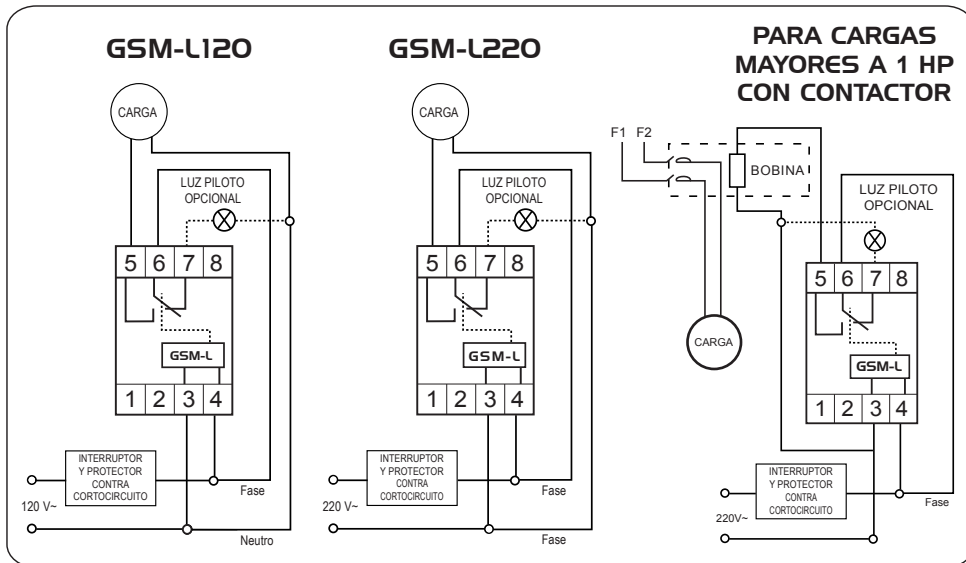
GSM-L120

CARGA

LUZ PILOTO OPCIONAL

5 6 7 8

GSM-L

1 2 3 4

INTERRUPTOR Y PROTECTOR CONTRA CORTOCIRCUITO

120 V~

Fase

Neutro

GSM-L220

CARGA

LUZ PILOTO OPCIONAL

5 6 7 8

GSM-L

1 2 3 4

INTERRUPTOR Y PROTECTOR CONTRA CORTOCIRCUITO

220 V~

Fase

Fase

PARA CARGAS MAYORES A 1 HP CON CONTACTOR

F1 F2

BOBINA

LUZ PILOTO OPCIONAL

CARGA

5 6 7 8

GSM-L

1 2 3 4

INTERRUPTOR Y PROTECTOR CONTRA CORTOCIRCUITO

220V~

Fase